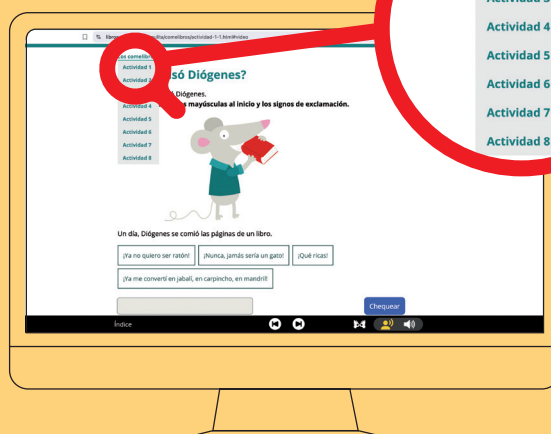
Actividad 3
Actividad 4
Actividad 5
Actividad 6
Actividad 7
Actividad 8

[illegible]/la/comelibros/actividad-1-1.html#video

Los comelibros
Actividad 1
Actividad 2
Actividad 4
Actividad 5
Actividad 6
Actividad 7
Actividad 8

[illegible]só Diógenes?

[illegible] Diógenes.
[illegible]s mayúsculas al inicio y los signos de exclamación.

Un día, Diógenes se comió las páginas de un libro.

¡Ya no quiero ser ratón!

¡Nunca, jamás sería un gato!

¡Qué ricas!

¡Ya me convertí en jabalí, en carpincho, en mandril!

Chequear

Índice